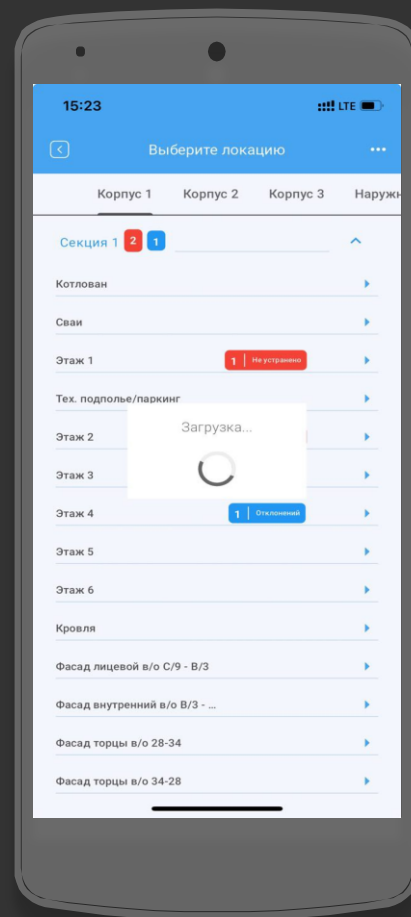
15:23

LTE

Выберите локацию

...

Корпус 1

Корпус 2

Корпус 3

Наружн

Секция 1 2 1

Котлован

Сваи

Этаж 1

1 Не устранено

Тех. подполье/паркинг

Этаж 2

Загрузка...

Этаж 3

Этаж 4

1 Отклонений

Этаж 5

Этаж 6

Кровля

Фасад лицевой в/о С/9 - В/3

Фасад внутренний в/о В/3 - ...

Фасад торцы в/о 28-34

Фасад торцы в/о 34-28